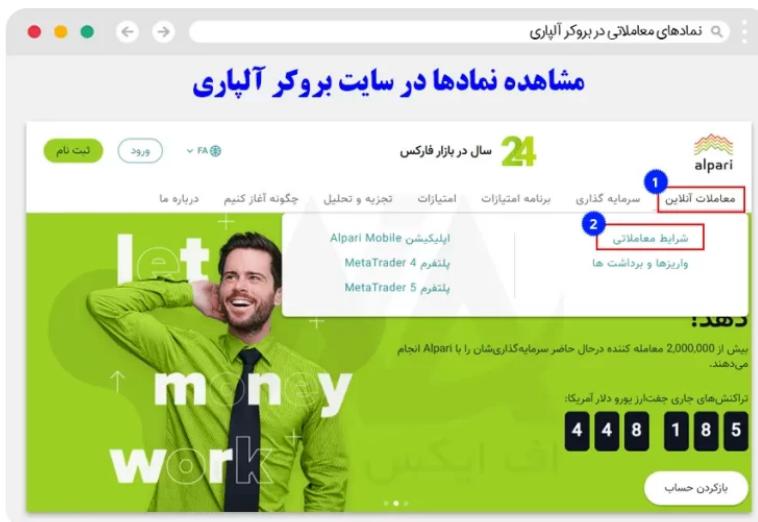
نمادهای معاملاتی در بروکر آلپاری

مشاهده نمادها در سایت بروکر آلپاری

alpari

24 سال در بازار فارکس

FA

ورود

ثبت نام

1 معاملات آنلاین

سرمایه گذاری

برنامه امتیازات

امتیازات

تجزیه و تحلیل

چگونه آغاز کنیم

درباره ما

2 شرایط معاملاتی

واریزها و برداشت ها

اپلیکیشن Alpari Mobile

پلتفرم MetaTrader 4

پلتفرم MetaTrader 5

let money work

دهد!

بیش از 2,000,000 معامله کننده درحال حاضر سرمایه‌گذاری‌شان را با Alpari انجام می‌دهند.

تراکنش‌های جاری جفت‌ارز یورو دلار آمریکا:

4 4 8 1 8 5

بازکردن حساب

اف ایکس